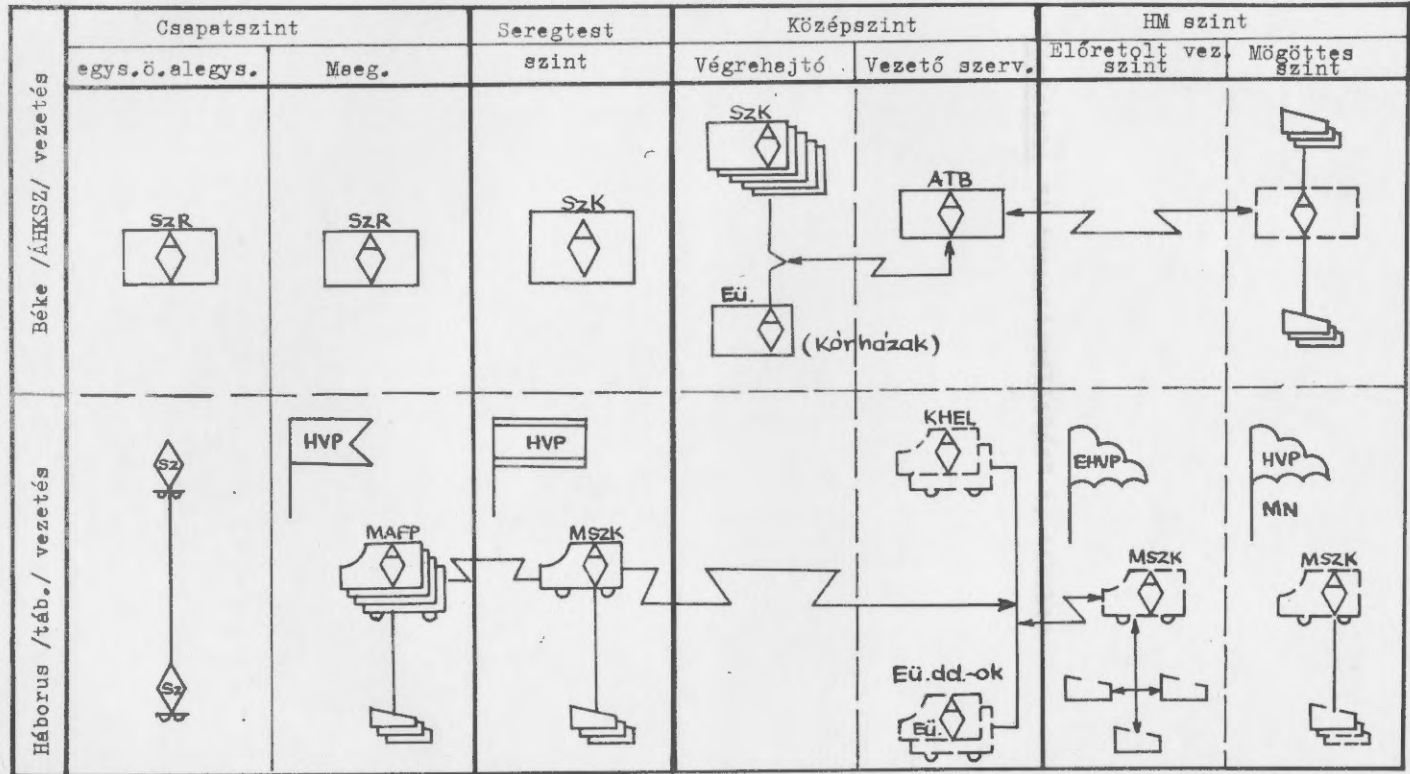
| | Csapatszint | | Seregtest | Középszint | | HM szint | |
|---|---|---|---|---|---|---|---|
| | egys.ö.alegys. | Mseg. | szint | Végrehajtó | Vezető szerv. | Előretolt vez. szint | Mögöttes szint |
| Béke /ÁHKSZ/ vezetés | SzR | SzR | SzK | SzK Eü. (Kórházak) | ATB | | |
| Háborus /táb./ vezetés | Sz Sz | HVP MAFP | HVP MSzK | | KHEL Eü.dd.-ok Eü. | EHVP MSZK | HVP MN MSZK |